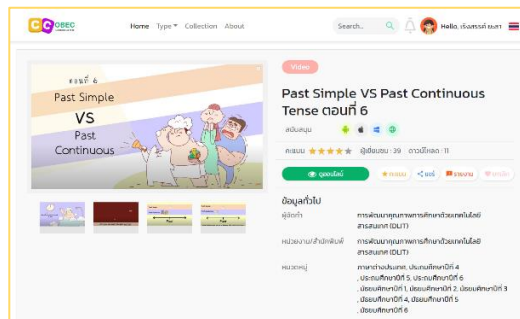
OBEC

Home Type Collection About

Search...

Hello, เจ้งสรรค์ ยงสา

ตอนที่ 6
Past Simple
VS
Past
Continuous

Video

Past Simple VS Past Continuous Tense ตอนที่ 6

สนับสนุน

คะแนน ★★★★★ ผู้เข้าชม : 39 ดาวน์โหลด : 11

ดูออนไลน์

ข้อมูลทั่วไป

ผู้จัดทำ
การพัฒนาคุณภาพการศึกษาด้วยเทคโนโลยีสารสนเทศ (DLIT)

หน่วยงาน/สำนักพิมพ์
การพัฒนาคุณภาพการศึกษาด้วยเทคโนโลยีสารสนเทศ (DLIT)

หมวดหมู่
ภาษาต่างประเทศ, ประถมศึกษาปีที่ 4 , ประถมศึกษาปีที่ 5, ประถมศึกษาปีที่ 6 , มัธยมศึกษาปีที่ 1, มัธยมศึกษาปีที่ 2, มัธยมศึกษาปีที่ 3 , มัธยมศึกษาปีที่ 4, มัธยมศึกษาปีที่ 5 , มัธยมศึกษาปีที่ 6